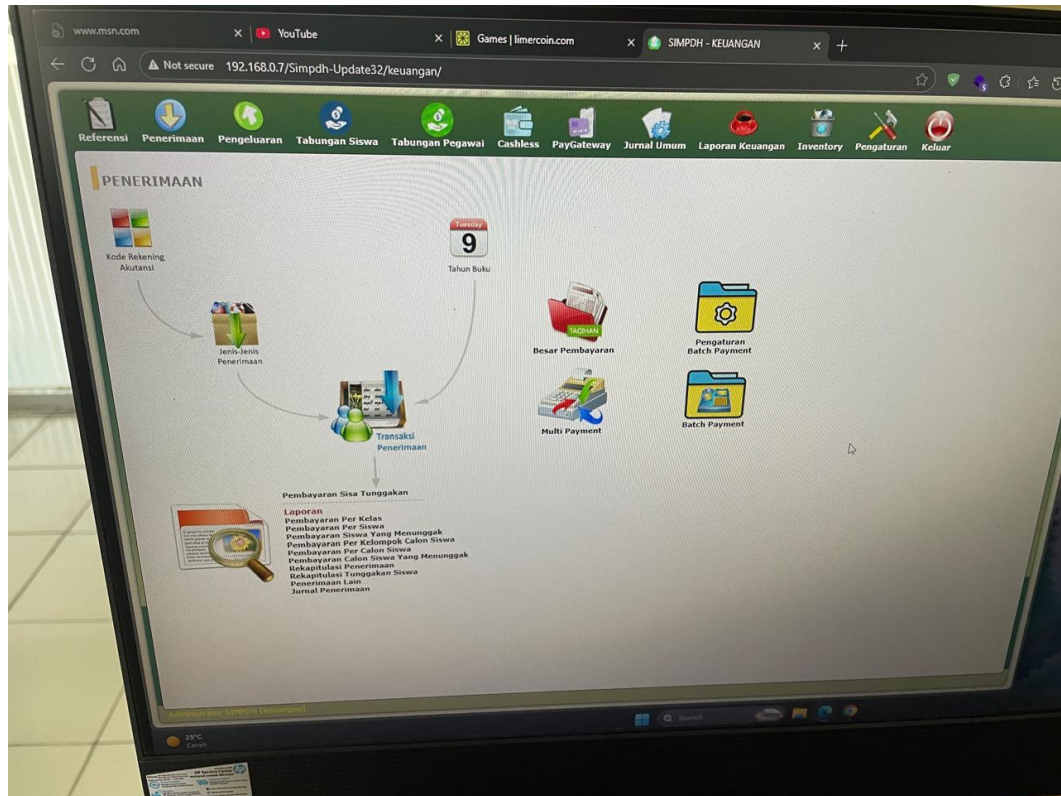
www.msn.com × YouTube × Games | limercoin.com × SIMPDH - KEUANGAN × +

Not secure 192.168.0.7/Simpdh-Update32/keuangan/

Referensi Penerimaan Pengeluaran Tabungan Siswa Tabungan Pegawai Cashless PayGateway Jurnal Umum Laporan Keuangan Inventory Pengaturan Keluar

PENERIMAAN

Kode Rekening Akutansi

Tuesday 9

Tahun Buku

Jenis-Jenis Penerimaan

TAGIHAN

Besar Pembayaran

Pengaturan Batch Payment

Transaksi Penerimaan

Multi Payment

Batch Payment

Pembayaran Sisa Tunggakan

Laporan
Pembayaran Per Kelas
Pembayaran Per Siswa
Pembayaran Siswa Yang Menunggak
Pembayaran Per Kelompok Calon Siswa
Pembayaran Per Calon Siswa
Pembayaran Calon Siswa Yang Menunggak
Rekapitulasi Penerimaan
Rekapitulasi Tunggakan Siswa
Penerimaan Lain
Jurnal Penerimaan

Administrator SIMPDH [Keuangan]

Search

25°C
Cerah